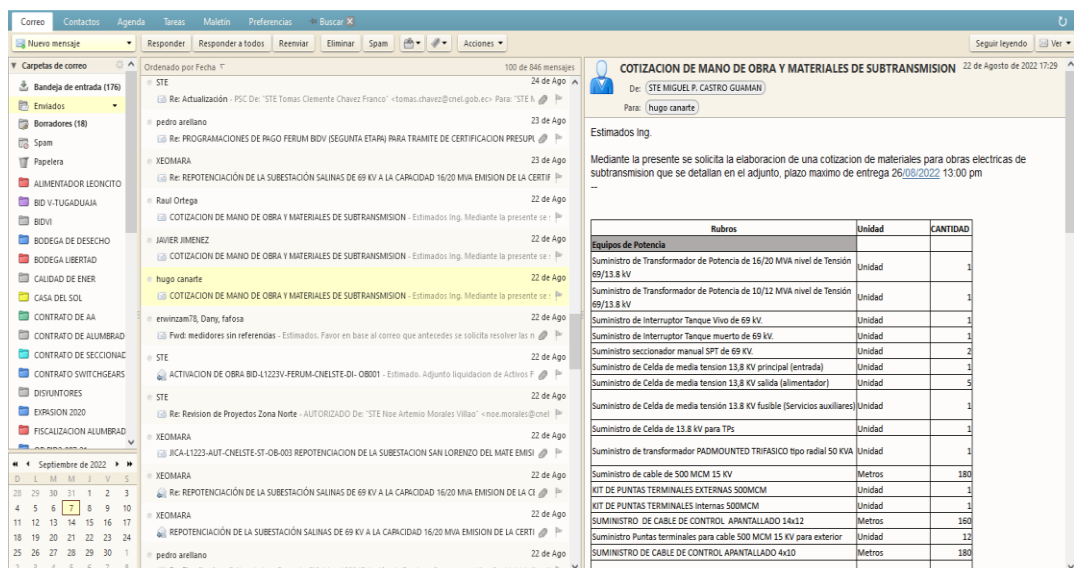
Correo Contactos Agenda Tareas Maletín Preferencias Buscar

Nuevo mensaje | Responder | Responder a todos | Reenviar | Eliminar | Spam | Acciones | Seguir leyendo | Ver

Carpetas de correo
Bandeja de entrada (176)
Enviados
Borradores (18)
Spam
Papelera
ALIMENTADOR LEONCITO
BID V-TUGADUAJA
BIDVI
BODEGA DE DESECHO
BODEGA LIBERTAD
CALIDAD DE ENER
CASA DEL SOL
CONTRATO DE AA
CONTRATO DE ALUMBRAD
CONTRATO DE SECCIONAD
CONTRATO SWITCHGEARS
DISYUNTORES
EXPASION 2020
FISCALIZACION ALUMBRAD

Septiembre de 2022
| D | L | M | M | J | V | S |
|---|---|---|---|---|---|---|
| 28 | 29 | 30 | 31 | 1 | 2 | 3 |
| 4 | 5 | 6 | 7 | 8 | 9 | 10 |
| 11 | 12 | 13 | 14 | 15 | 16 | 17 |
| 18 | 19 | 20 | 21 | 22 | 23 | 24 |
| 25 | 26 | 27 | 28 | 29 | 30 | 1 |

Ordenado por Fecha | 100 de 846 mensajes

STE 24 de Ago
Re: Actualización - PSC De: "STE Tomas Clemente Chavez Franco" <tomas.chavez@cnel.gob.ec> Para: "STE I

pedro arellano 23 de Ago
Re: PROGRAMACIONES DE PAGO FERUM BIDV (SEGUNTA ETAPA) PARA TRAMITE DE CERTIFICACION PRESUPL

XEOMARA 23 de Ago
Re: REPOTENCIACIÓN DE LA SUBESTACIÓN SALINAS DE 69 KV A LA CAPACIDAD 16/20 MVA EMISION DE LA CERTIF

Raul Ortega 22 de Ago
COTIZACION DE MANO DE OBRA Y MATERIALES DE SUBTRANSMISION - Estimados Ing. Mediante la presente se s

JAVIER JIMENEZ 22 de Ago
COTIZACION DE MANO DE OBRA Y MATERIALES DE SUBTRANSMISION - Estimados Ing. Mediante la presente se s

hugo canarte 22 de Ago
COTIZACION DE MANO DE OBRA Y MATERIALES DE SUBTRANSMISION - Estimados Ing. Mediante la presente se s

erwinzam78, Dany, fafosa 22 de Ago
Fwd: medidores sin referencias - Estimados. Favor en base al correo que antecedes se solicita resolver las n

STE 22 de Ago
ACTIVACION DE OBRA BID-L1223V-FERUM-CNELSTE-DI- OB001 - Estimado. Adjunto liquidacion de Activos F

STE 22 de Ago
Re: Revision de Proyectos Zona Norte - AUTORIZADO De: "STE Noe Artemio Morales Villao" <noe.morales@cnel

XEOMARA 22 de Ago
JICA-L1223-AUT-CNELSTE-ST-OB-003 REPOTENCIACION DE LA SUBESTACION SAN LORENZO DEL MATE EMISI

XEOMARA 22 de Ago
Re: REPOTENCIACIÓN DE LA SUBESTACIÓN SALINAS DE 69 KV A LA CAPACIDAD 16/20 MVA EMISION DE LA CI

XEOMARA 22 de Ago
REPOTENCIACIÓN DE LA SUBESTACIÓN SALINAS DE 69 KV A LA CAPACIDAD 16/20 MVA EMISION DE LA CERTI

pedro arellano 22 de Ago

COTIZACION DE MANO DE OBRA Y MATERIALES DE SUBTRANSMISION 22 de Agosto de 2022 17:29
De: STE MIGUEL P. CASTRO GUAMAN
Para: hugo canarte

Estimados Ing.

Mediante la presente se solicita la elaboracion de una cotizacion de materiales para obras electricas de subtransmision que se detallan en el adjunto, plazo maximo de entrega 26/08/2022 13:00 pm
--

| Rubros | Unidad | CANTIDAD |
|---|---|---|
| Equipos de Potencia | | |
| Suministro de Transformador de Potencia de 16/20 MVA nivel de Tensión 69/13.8 kV | Unidad | 1 |
| Suministro de Transformador de Potencia de 10/12 MVA nivel de Tensión 69/13.8 kV | Unidad | 1 |
| Suministro de Interruptor Tanque Vivo de 69 kV. | Unidad | 1 |
| Suministro de Interruptor Tanque muerto de 69 kV. | Unidad | 1 |
| Suministro seccionador manual SPT de 69 KV. | Unidad | 2 |
| Suministro de Celda de media tension 13,8 KV principal (entrada) | Unidad | 1 |
| Suministro de Celda de media tension 13,8 KV salida (alimentador) | Unidad | 5 |
| Suministro de Celda de media tensión 13.8 KV fusible (Servicios auxiliares) | Unidad | 1 |
| Suministro de Celda de 13.8 kV para TPs | Unidad | 1 |
| Suministro de transformador PADMOUNTED TRIFASICO tipo radial 50 KVA | Unidad | 1 |
| Suministro de cable de 500 MCM 15 KV | Metros | 180 |
| KIT DE PUNTAS TERMINALES EXTERNAS 500MCM | Unidad | 1 |
| KIT DE PUNTAS TERMINALES Internas 500MCM | Unidad | 1 |
| SUMINISTRO DE CABLE DE CONTROL APANTALLADO 14x12 | Metros | 160 |
| Suministro Puntas terminales para cable 500 MCM 15 KV para exterior | Unidad | 12 |
| SUMINISTRO DE CABLE DE CONTROL APANTALLADO 4x10 | Metros | 180 |